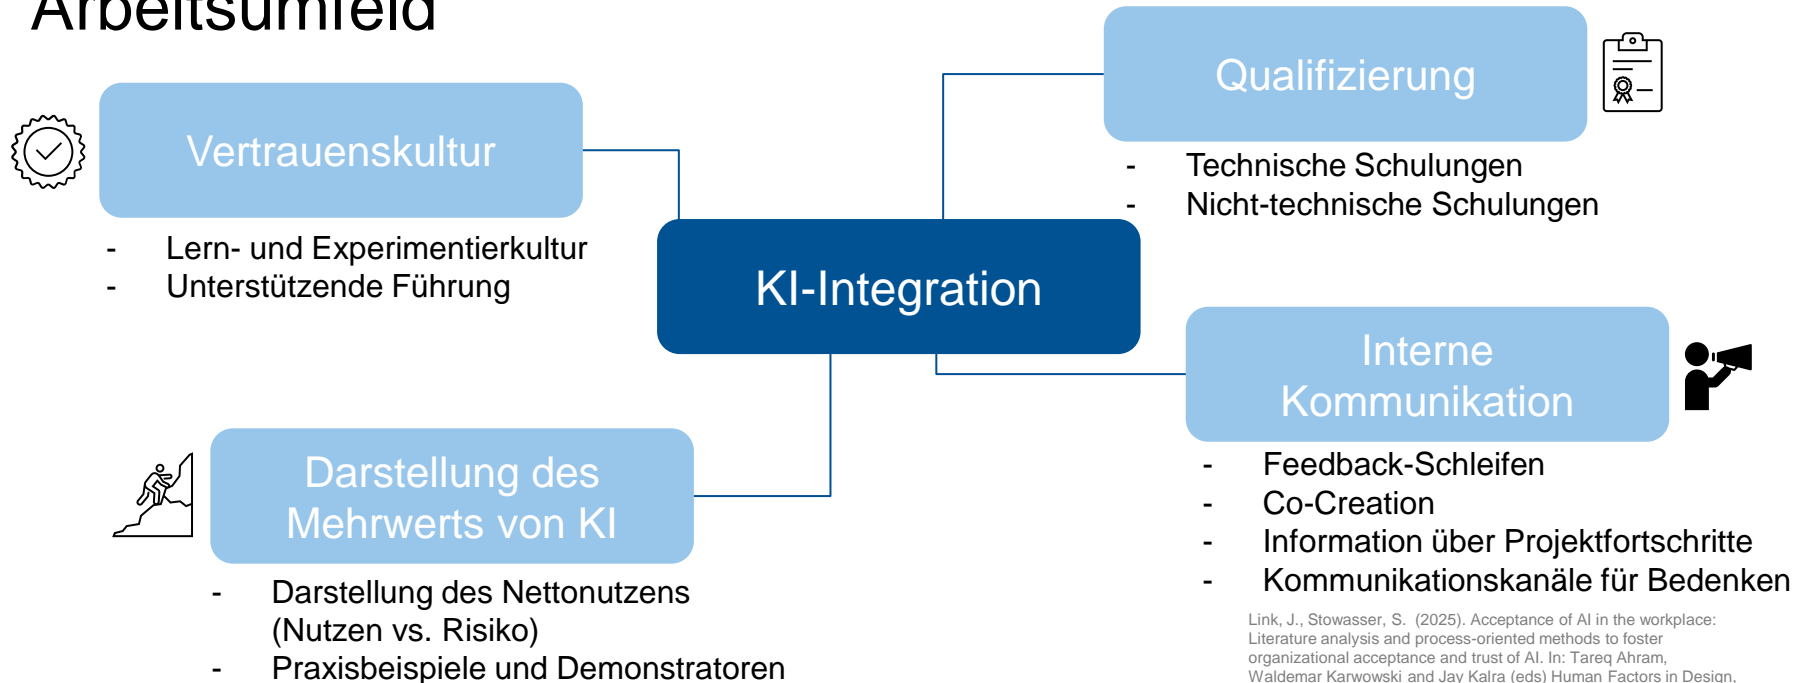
Arbeitsumfeld

Vertrauenskultur

- Lern- und Experimentierkultur
- Unterstützende Führung

Qualifizierung

- Technische Schulungen
- Nicht-technische Schulungen

KI-Integration

Interne Kommunikation

- Feedback-Schleifen
- Co-Creation
- Information über Projektfortschritte
- Kommunikationskanäle für Bedenken

Darstellung des Mehrwerts von KI

- Darstellung des Nettonutzens (Nutzen vs. Risiko)
- Praxisbeispiele und Demonstratoren

Link, J., Stowasser, S. (2025). Acceptance of AI in the workplace: Literature analysis and process-oriented methods to foster organizational acceptance and trust of AI. In: Tareq Ahram, Waldemar Karwowski and Jay Kalra (eds) Human Factors in Design,